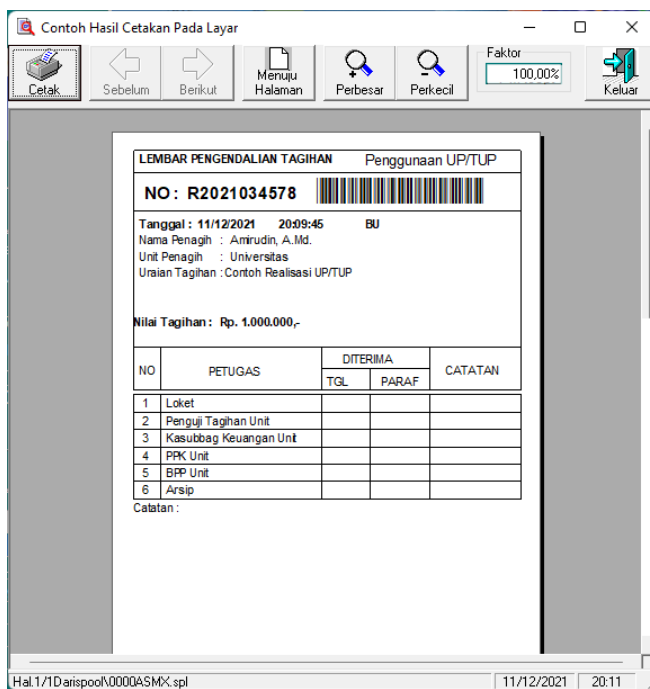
Contoh Hasil Cetakan Pada Layar

Cetak Sebelum Berikut Menuju Halaman Perbesar Perkecil Faktor 100,00% Keluar

LEMBAR PENGENDALIAN TAGIHAN Penggunaan UP/TUP

NO: R2021034578

Tanggal : 11/12/2021 20:09:45 BU
Nama Penagih : Amirudin, A.Md.
Unit Penagih : Universitas
Uraian Tagihan : Contoh Realisasi UP/TUP

Nilai Tagihan : Rp. 1.000.000,-

| NO | PETUGAS | DITERIMA TGL | DITERIMA PARAF | CATATAN |
|---|---|---|---|---|
| 1 | Loket | | | |
| 2 | Penguji Tagihan Unit | | | |
| 3 | Kasubbag Keuangan Unit | | | |
| 4 | PPK Unit | | | |
| 5 | BPP Unit | | | |
| 6 | Arsip | | | |

Catatan :

Hal.1/1Darispool\0000ASMX.spl 11/12/2021 20:11